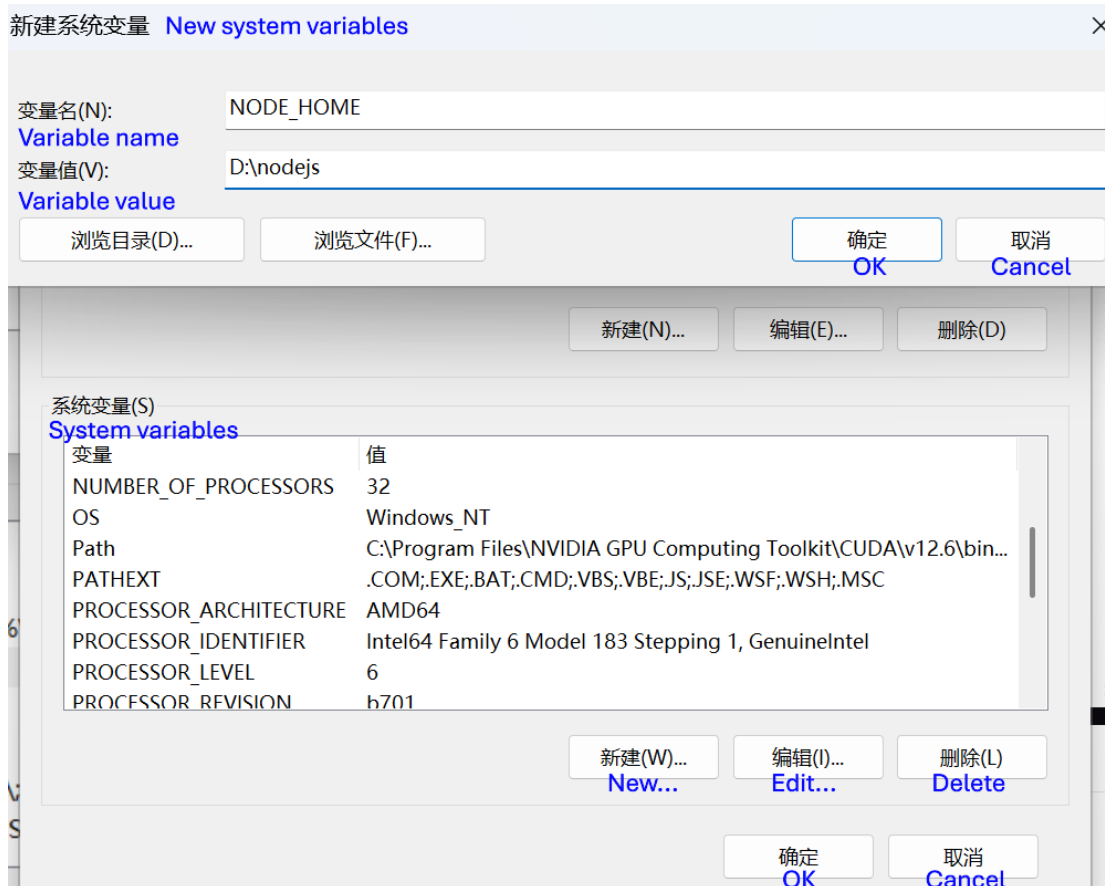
新建系统变量 New system variables

变量名(N): NODE_HOME
Variable name
变量值(V): D:\nodejs
Variable value

浏览目录(D)... 浏览文件(F)... 确定 OK 取消 Cancel

新建(N)... 编辑(E)... 删除(D)

系统变量(S)
System variables

| 变量 | 值 |
|---|---|
| NUMBER_OF_PROCESSORS | 32 |
| OS | Windows_NT |
| Path | C:\Program Files\NVIDIA GPU Computing Toolkit\CUDA\v12.6\bin... |
| PATHEXT | .COM;.EXE;.BAT;.CMD;.VBS;.VBE;.JS;.JSE;.WSF;.WSH;.MSC |
| PROCESSOR_ARCHITECTURE | AMD64 |
| PROCESSOR_IDENTIFIER | Intel64 Family 6 Model 183 Stepping 1, GenuineIntel |
| PROCESSOR_LEVEL | 6 |
| PROCESSOR_REVISION | b701 |

新建(W)... New... 编辑(I)... Edit... 删除(L) Delete

确定 OK 取消 Cancel